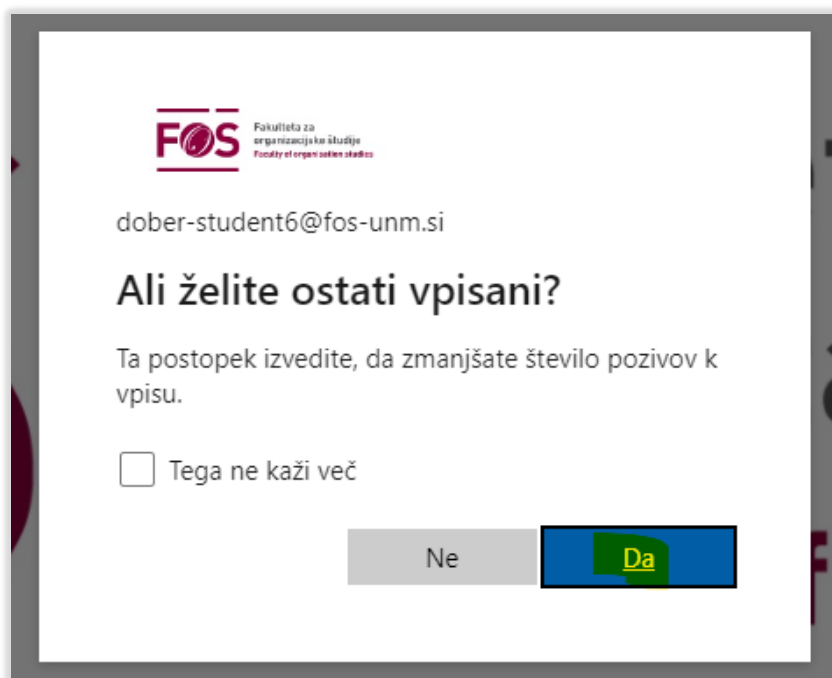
FOS Fakulteta za organizacijske študije Faculty of organisation studies

dober-student6@fos-unm.si

Ali želite ostati vpisani?

Ta postopek izvedite, da zmanjšate število pozivov k vpisu.

Tega ne kaži več

Ne

Da